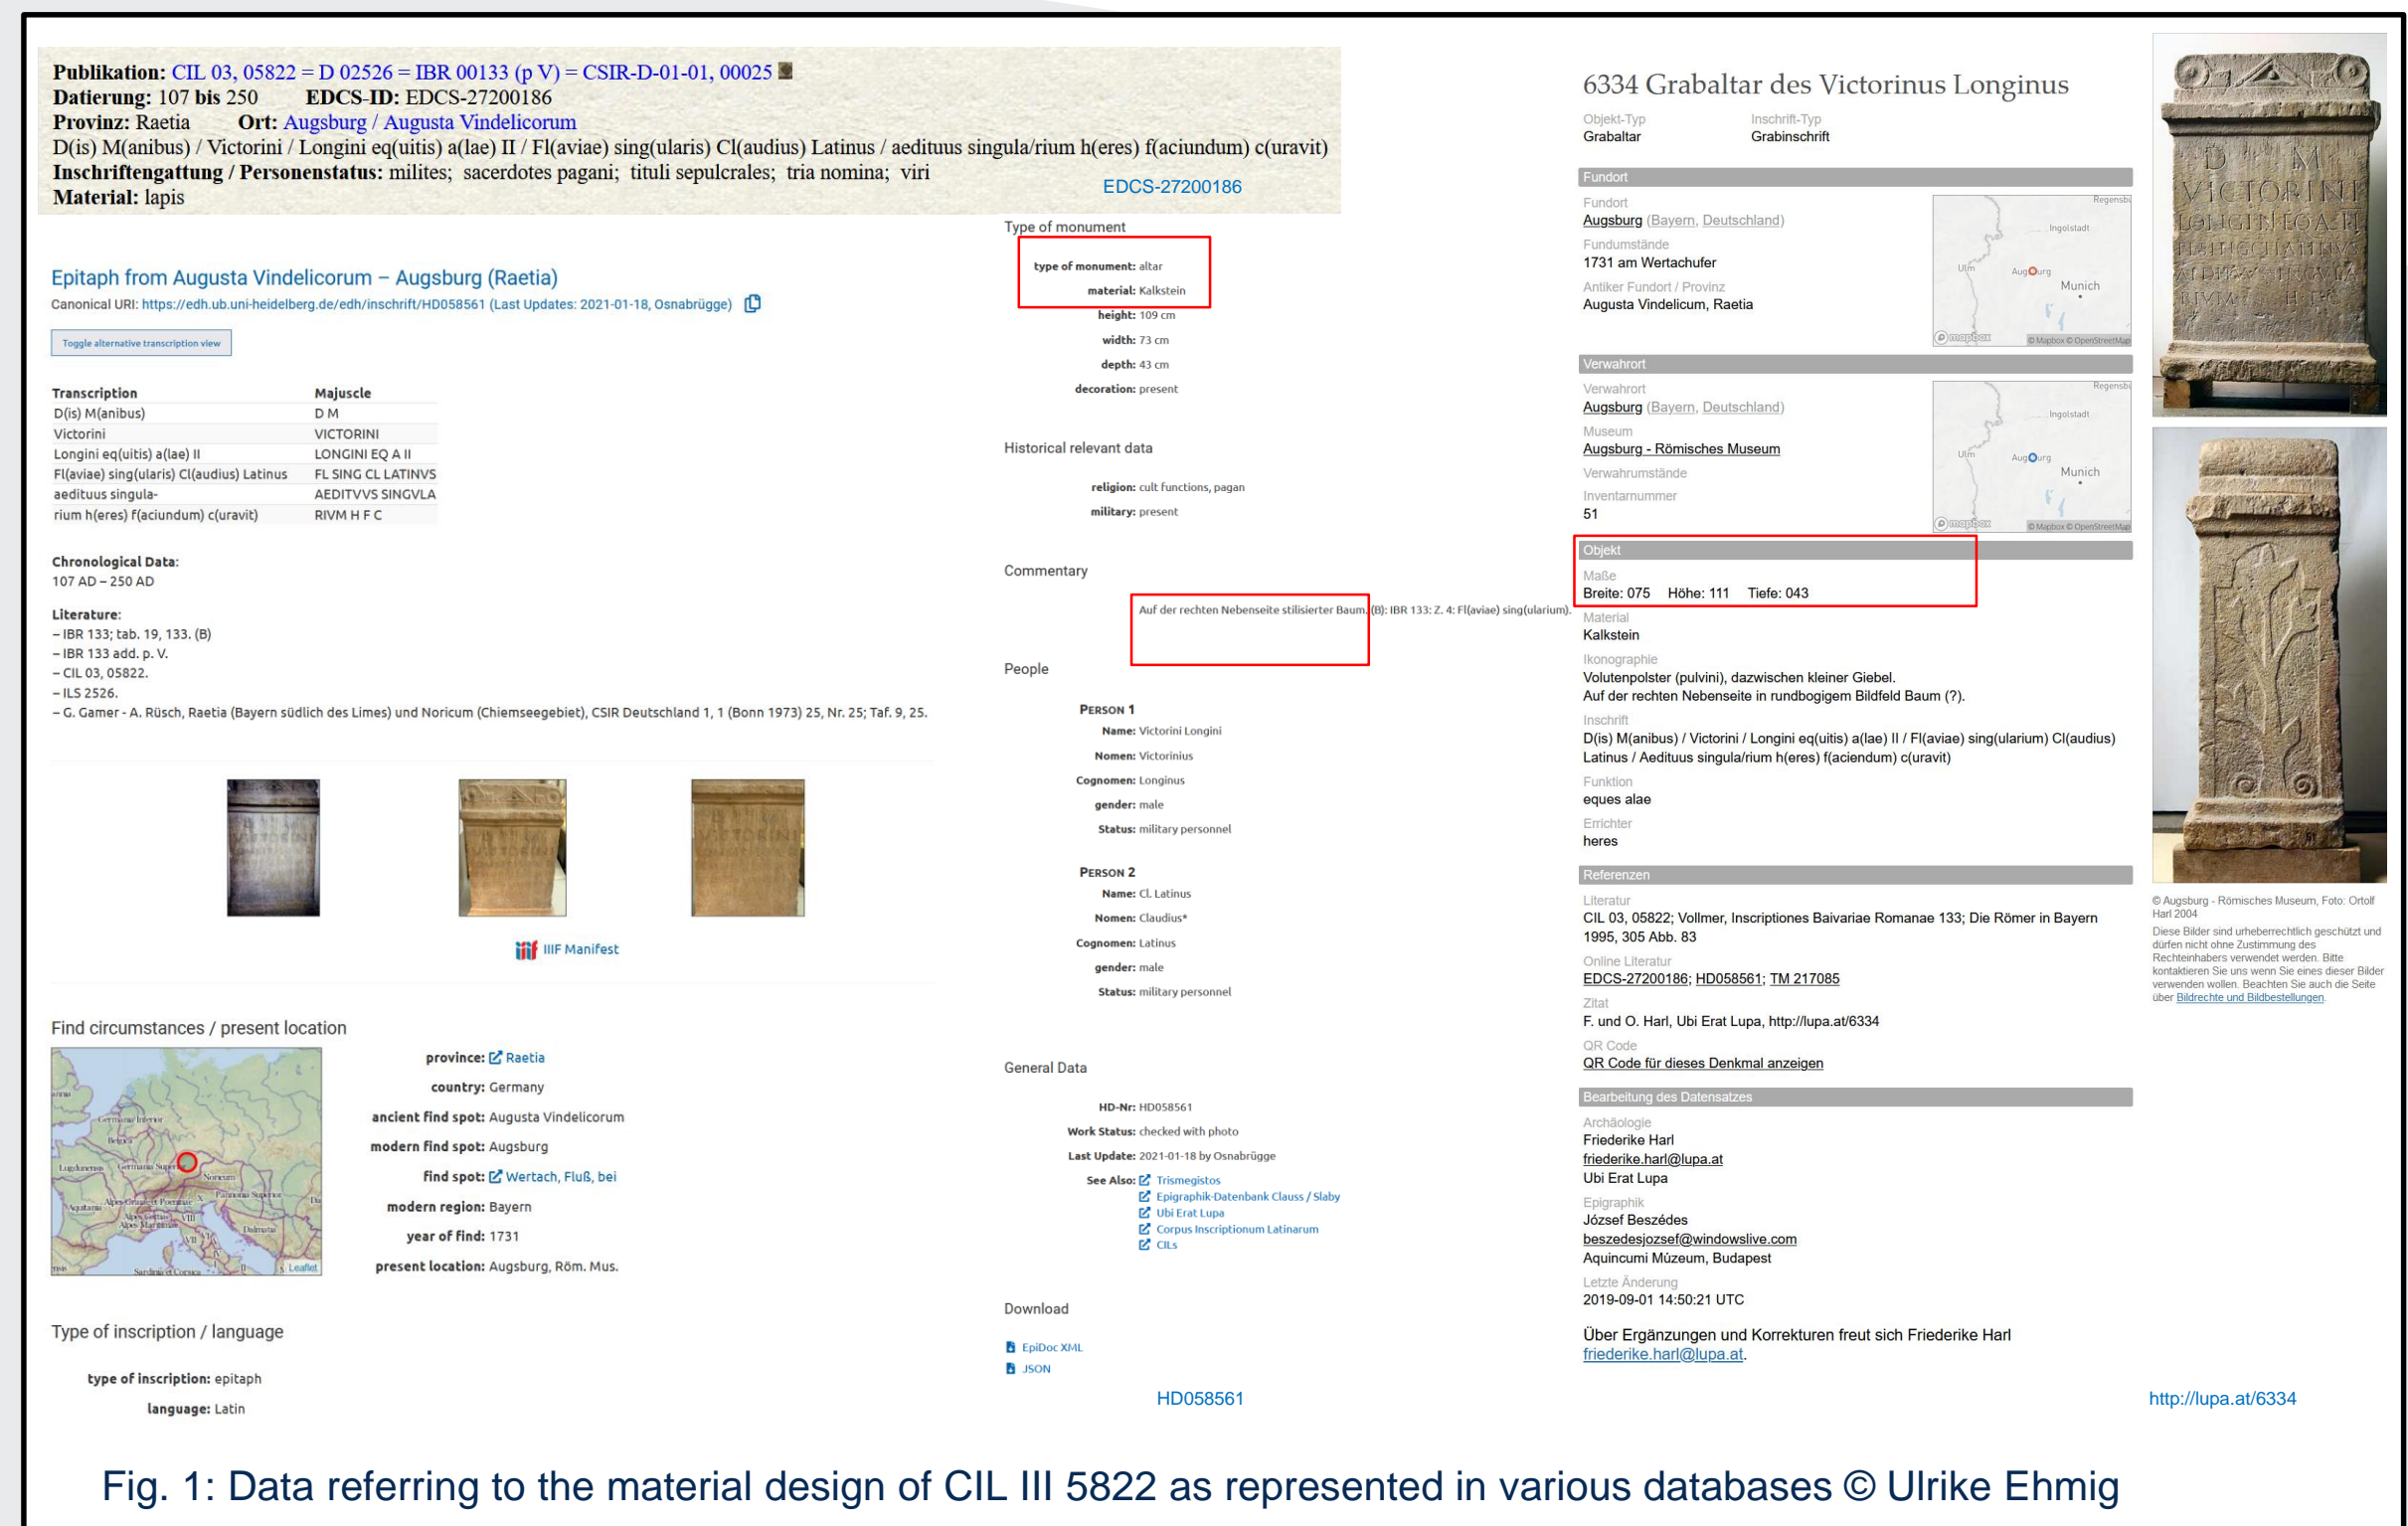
Publikation: CIL 03, 05822 = D 02526 = IBR 00133 (p V) = CSIR-D-01-01, 00025
Datierung: 107 bis 250 EDCS-ID: EDCS-27200186
Provinz: Raetia Ort: Augsburg / Augusta Vindelicorum
D(is) M(anibus) / Victorini / Longini eq(uitis) a(lae) II / Fl(aviae) sing(ularis) Cl(audius) Latinus / aedituus singula/rium h(eres) f(aciundum) c(uravit)
Inschriftengattung / Personenstatus: milites; sacerdotes pagani; tituli sepulcrales; tria nomina; viri
Material: lapis
EDCS-27200186

Epitaph from Augusta Vindelicorum – Augsburg (Raetia)
Canonical URI: https://edh.ub.uni-heidelberg.de/edh/inschrift/HD058561 (Last Updates: 2021-01-18, Osnabrügge)

Toggle alternative transcription view

| Transcription | Majuscle |
|---|---|
| D(is) M(anibus) | D M |
| Victorini | VICTORINI |
| Longini eq(uitis) a(lae) II | LONGINI EQ A II |
| Fl(aviae) sing(ularis) Cl(audius) Latinus | FL SING CL LATINVS |
| aedituus singula- | AEDITVVS SINGVLA |
| rium h(eres) f(aciundum) c(uravit) | RIVM H F C |

Chronological Data:
107 AD – 250 AD

Literature:
– IBR 133; tab. 19, 133. (B)
– IBR 133 add. p. V.
– CIL 03, 05822.
– ILS 2526.
– G. Gamer - A. Rüsch, Raetia (Bayern südlich des Limes) und Noricum (Chiemseegebiet), CSIR Deutschland 1, 1 (Bonn 1973) 25, Nr. 25; Taf. 9, 25.

IIIF Manifest

Find circumstances / present location

province: Raetia
country: Germany
ancient find spot: Augusta Vindelicorum
modern find spot: Augsburg
find spot: Wertach, Fluß, bei
modern region: Bayern
year of find: 1731
present location: Augsburg, Röm. Mus.

Type of inscription / language

type of inscription: epitaph
language: Latin

Type of monument

type of monument: altar
material: Kalkstein
height: 109 cm
width: 73 cm
depth: 43 cm
decoration: present

Historical relevant data

religion: cult functions, pagan
military: present

Commentary

Auf der rechten Nebenseite stilisierter Baum. (B): IBR 133: Z. 4: Fl(aviae) sing(ularium).

People

Person 1
Name: Victorini Longini
Nomen: Victorinius
Cognomen: Longinus
gender: male
Status: military personnel

Person 2
Name: Cl. Latinus
Nomen: Claudius*
Cognomen: Latinus
gender: male
Status: military personnel

General Data

HD-Nr: HD058561
Work Status: checked with photo
Last Update: 2021-01-18 by Osnabrügge
See Also: Trismegistos
Epigraphik-Datenbank Clauss / Slaby
Ubi Erat Lupa
Corpus Inscriptionum Latinarum
CILs

Download

EpiDoc XML
JSON

HD058561

6334 Grabaltar des Victorinus Longinus
Objekt-Typ
Grabaltar
Inschrift-Typ
Grabinschrift

Fundort
Fundort
Augsburg (Bayern, Deutschland)
Fundumstände
1731 am Wertachufer
Antiker Fundort / Provinz
Augusta Vindelicum, Raetia

Verwahrort
Verwahrort
Augsburg (Bayern, Deutschland)
Museum
Augsburg - Römisches Museum
Verwahrumstände
Inventarnummer
51

Objekt
Maße
Breite: 075 Höhe: 111 Tiefe: 043
Material
Kalkstein
Ikonographie
Volutenpolster (pulvini), dazwischen kleiner Giebel.
Auf der rechten Nebenseite in rundbogigem Bildfeld Baum (?).
Inschrift
D(is) M(anibus) / Victorini / Longini eq(uitis) a(lae) II / Fl(aviae) sing(ularium) Cl(audius) Latinus / Aedituus singula/rium h(eres) f(aciendum) c(uravit)
Funktion
eques alae
Errichter
heres

Referenzen
Literatur
CIL 03, 05822; Vollmer, Inscriptiones Baivariae Romanae 133; Die Römer in Bayern 1995, 305 Abb. 83
Online Literatur
EDCS-27200186; HD058561; TM 217085
Zitat
F. und O. Harl, Ubi Erat Lupa, http://lupa.at/6334
QR Code
QR Code für dieses Denkmal anzeigen

Bearbeitung des Datensatzes
Archäologie
Friederike Harl
friederike.harl@lupa.at
Ubi Erat Lupa
Epigraphik
József Beszédes
beszedesjozsef@windowslive.com
Aquincumi Múzeum, Budapest
Letzte Änderung
2019-09-01 14:50:21 UTC

Über Ergänzungen und Korrekturen freut sich Friederike Harl
friederike.harl@lupa.at.

© Augsburg - Römisches Museum, Foto: Ortolf Harl 2004
Diese Bilder sind urheberrechtlich geschützt und dürfen nicht ohne Zustimmung des Rechteinhabers verwendet werden. Bitte kontaktieren Sie uns wenn Sie eines dieser Bilder verwenden wollen. Beachten Sie auch die Seite über Bildrechte und Bildbestellungen.

http://lupa.at/6334

Fig. 1: Data referring to the material design of CIL III 5822 as represented in various databases © Ulrike Ehmig